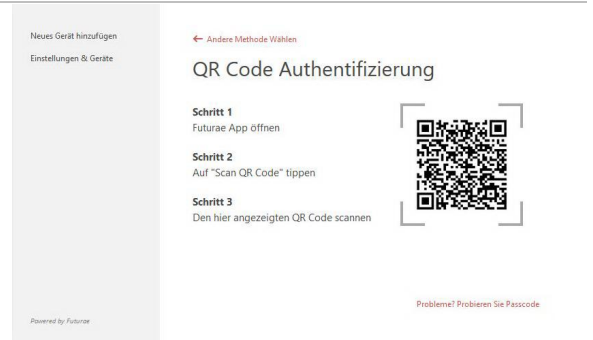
Neues Gerät hinzufügen

Einstellungen & Geräte

← Andere Methode Wählen

QR Code Authentifizierung

Schritt 1
Futurae App öffnen

Schritt 2
Auf "Scan QR Code" tippen

Schritt 3
Den hier angezeigten QR Code scannen

Probleme? Probieren Sie Passcode

Powered by Futurae